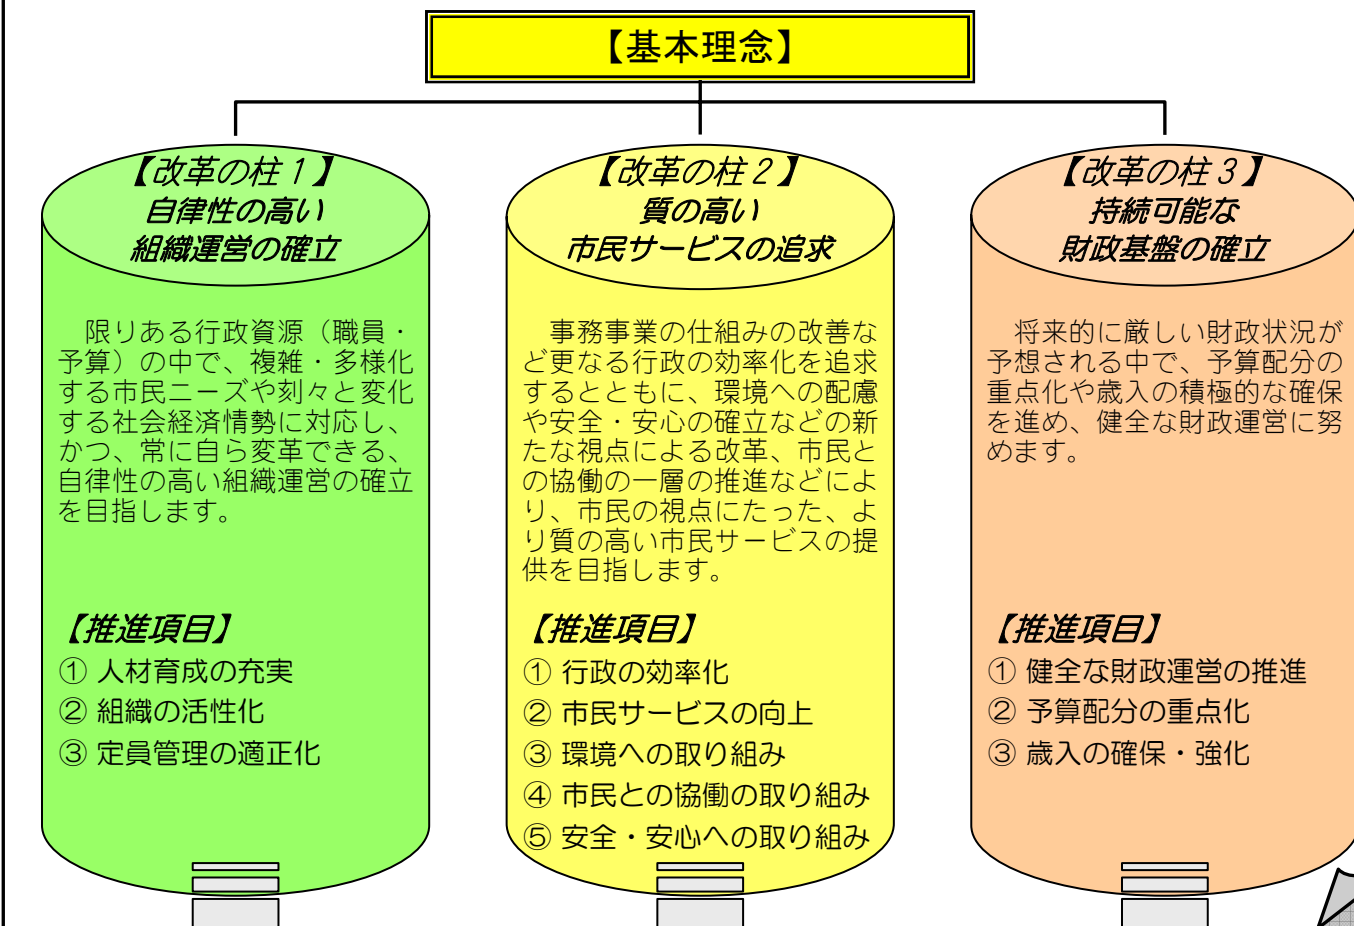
【基本理念】

【改革の柱１】
自律性の高い
組織運営の確立

限りある行政資源（職員・予算）の中で、複雑・多様化する市民ニーズや刻々と変化する社会経済情勢に対応し、かつ、常に自ら変革できる、自律性の高い組織運営の確立を目指します。

【推進項目】
① 人材育成の充実
② 組織の活性化
③ 定員管理の適正化

【改革の柱２】
質の高い
市民サービスの追求

事務事業の仕組みの改善など更なる行政の効率化を追求するとともに、環境への配慮や安全・安心の確立などの新たな視点による改革、市民との協働の一層の推進などにより、市民の視点にたった、より質の高い市民サービスの提供を目指します。

【推進項目】
① 行政の効率化
② 市民サービスの向上
③ 環境への取り組み
④ 市民との協働の取り組み
⑤ 安全・安心への取り組み

【改革の柱３】
持続可能な
財政基盤の確立

将来的に厳しい財政状況が予想される中で、予算配分の重点化や歳入の積極的な確保を進め、健全な財政運営に努めます。

【推進項目】
① 健全な財政運営の推進
② 予算配分の重点化
③ 歳入の確保・強化